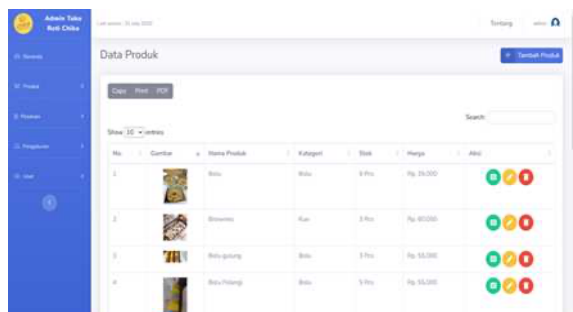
Admin Toko Roti Chiba

Last access: 31 July 2023

Tentang

admin

Beranda

Produk

Pesanan

Pengaturan

User

Data Produk

Tambah Produk

Copy Print PDF

Search:

Show 10 entries

| No | Gambar | Nama Produk | Kategori | Stok | Harga | Aksi |
|---|---|---|---|---|---|---|
| 1 | | Bolu | Bolu | 6 Pcs | Rp. 35.000 | |
| 2 | | Brownies | Kue | 3 Pcs | Rp. 40.000 | |
| 3 | | Bolu gulung | Bolu | 3 Pcs | Rp. 55.000 | |
| 4 | | Bolu Pelangi | Bolu | 5 Pcs | Rp. 55.000 | |